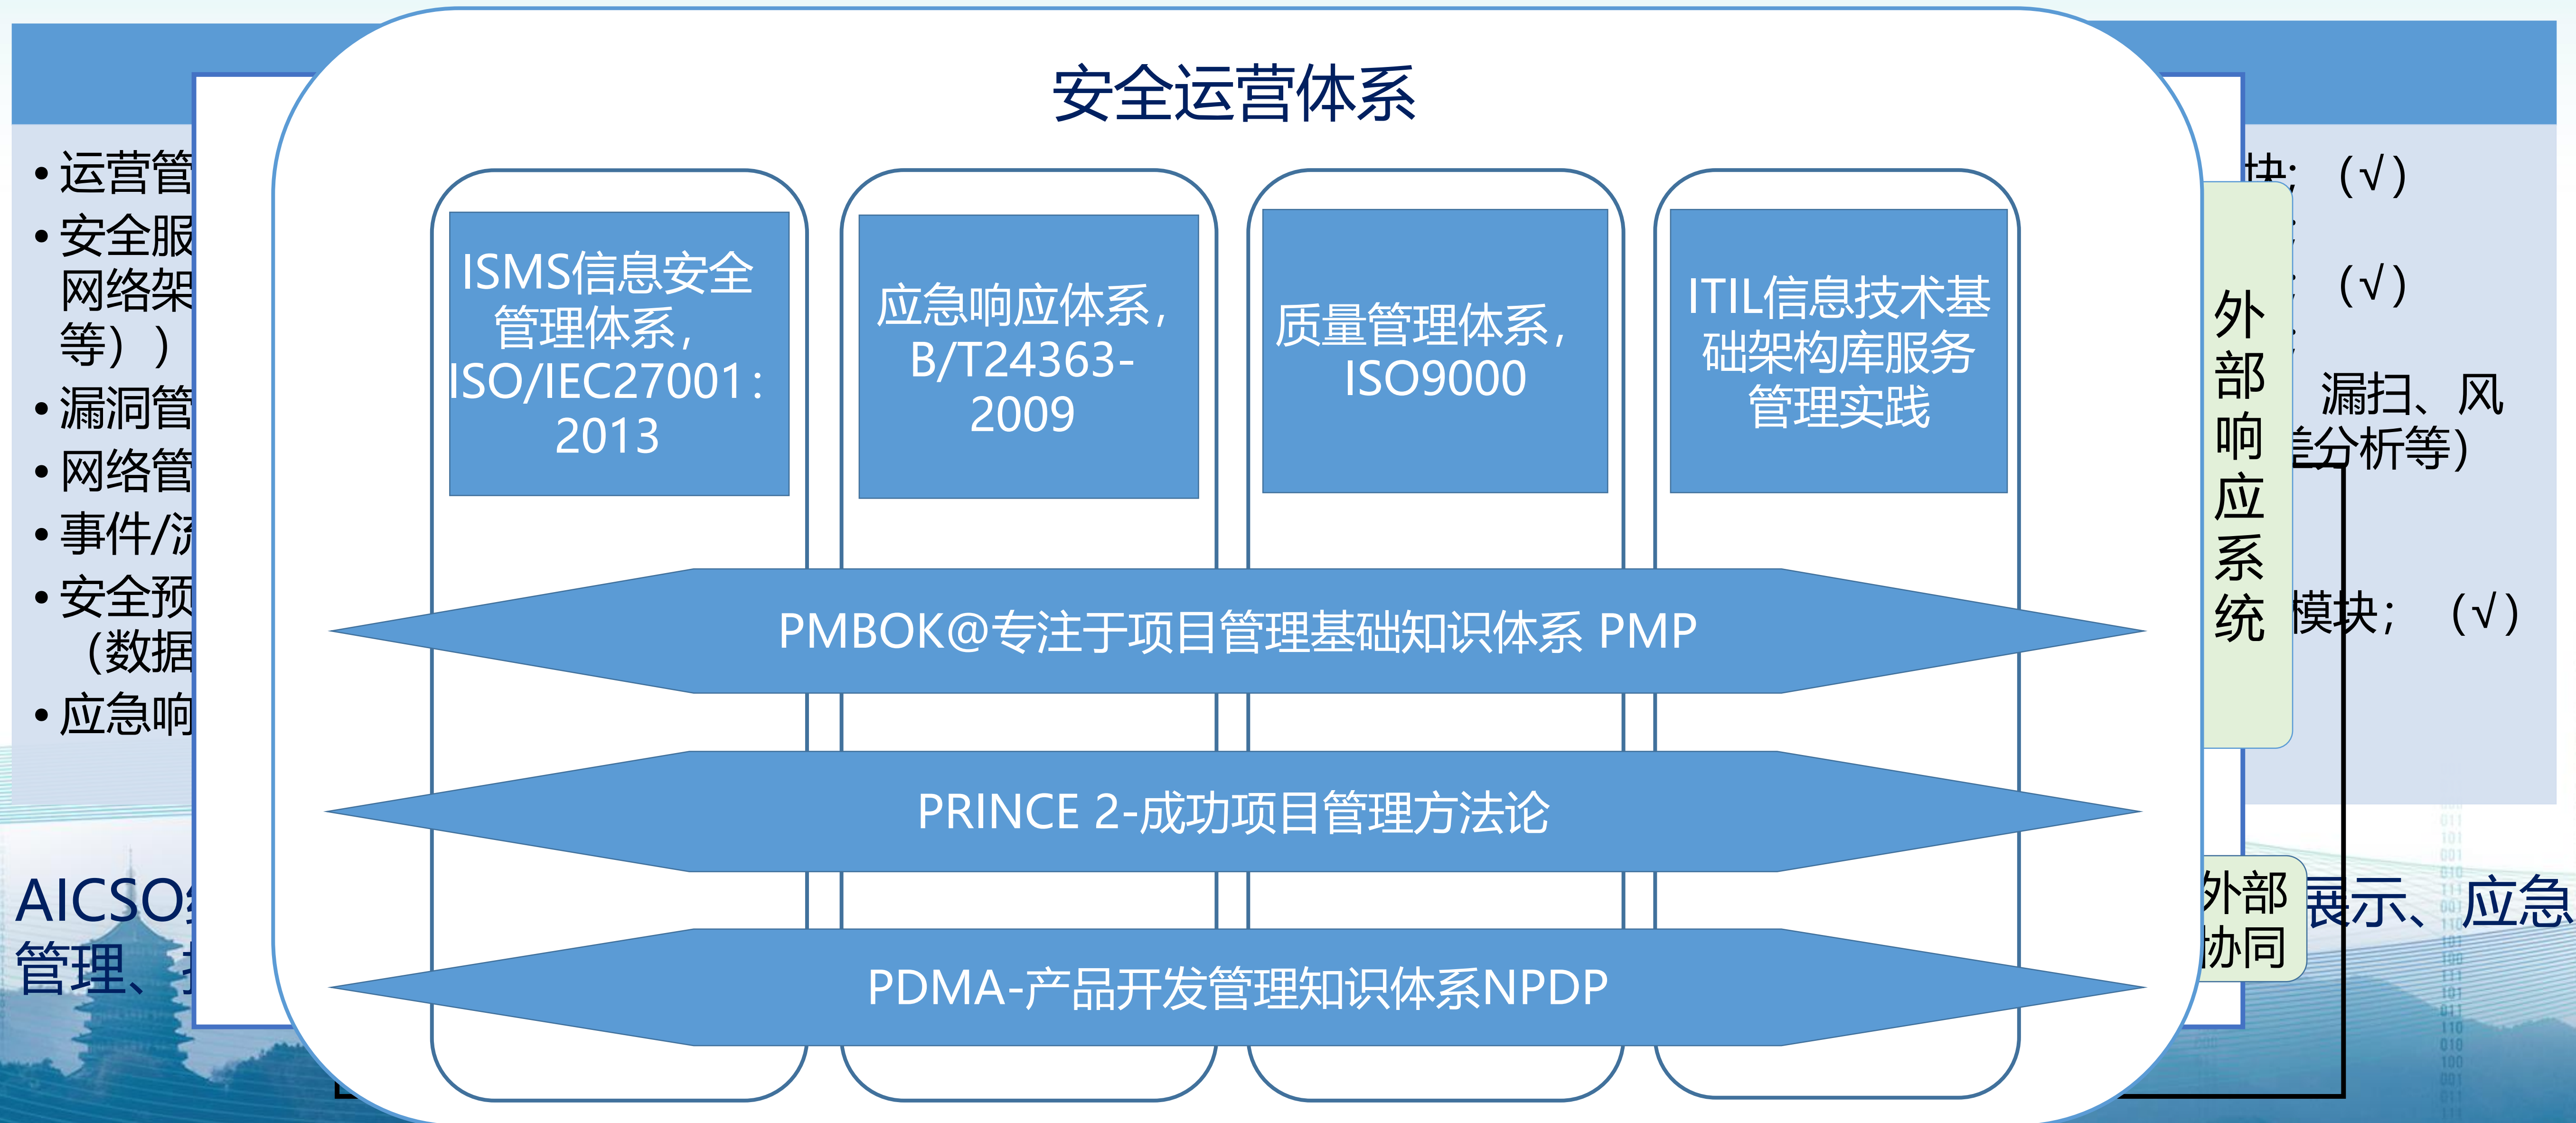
• 运营管
• 安全服
网络架
等））
• 漏洞管
• 网络管
• 事件/济
• 安全预
（数据
• 应急响

AICSO
管理、

安全运营体系

ISMS信息安全管理体系，ISO/IEC27001：2013

应急响应体系，B/T24363-2009

质量管理体系，ISO9000

ITIL信息技术基础架构库服务管理实践

PMBOK@专注于项目管理基础知识体系 PMP

PRINCE 2-成功项目管理方法论

PDMA-产品开发管理知识体系NPDP

块；（√）

（√）

漏扫、风
分析等）

模块；（√）

外部响应系统

外部
协同

展示、应急